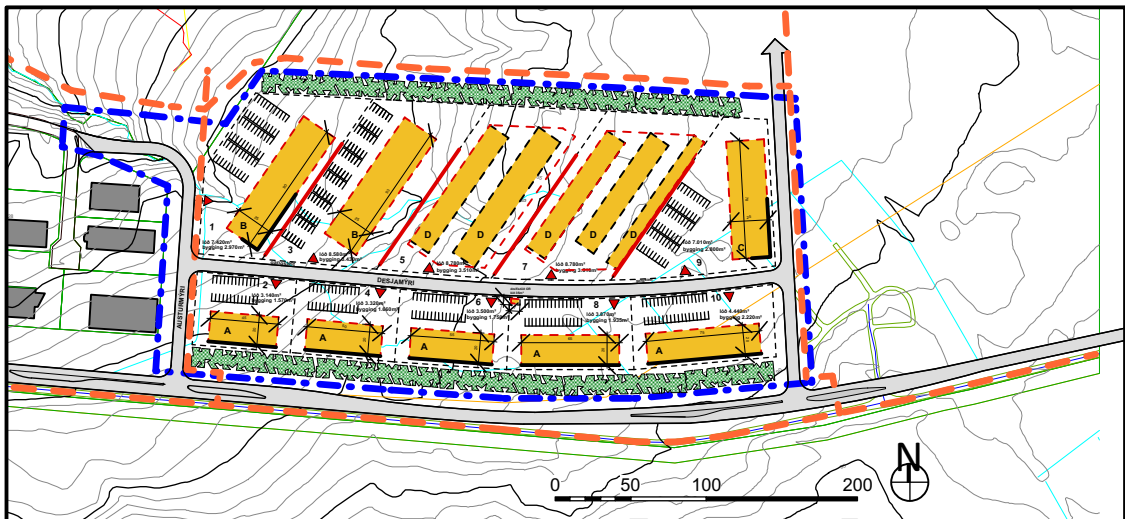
1
B
lóð 7.420m²
bygging 2.970m²
3
B
lóð 6.580m²
bygging 4.420m²
D
lóð 5.780m²
bygging 3.510m²
5
D
7
D
lóð 8.780m²
bygging 3.440m²
D
D
9
C
lóð 7.610m²
bygging 2.600m²
DESJAMÝRI
AUSTURVEGUR
2
lóð 3.140m²
bygging 1.070m²
A
4
lóð 3.320m²
bygging 1.860m²
A
6
lóð 3.580m²
bygging 1.750m²
A
8
lóð 3.670m²
bygging 1.920m²
A
10
lóð 4.440m²
bygging 2.220m²
A
0
50
100
200
N